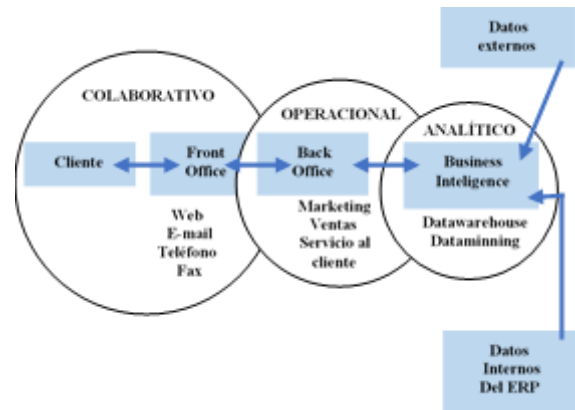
Datos externos

COLABORATIVO

OPERACIONAL

ANALÍTICO

Cliente

Front Office

Back Office

Business Inteligence

Web
E-mail
Teléfono
Fax

Marketing
Ventas
Servicio al cliente

Datawarehouse
Dataminning

Datos Internos Del ERP